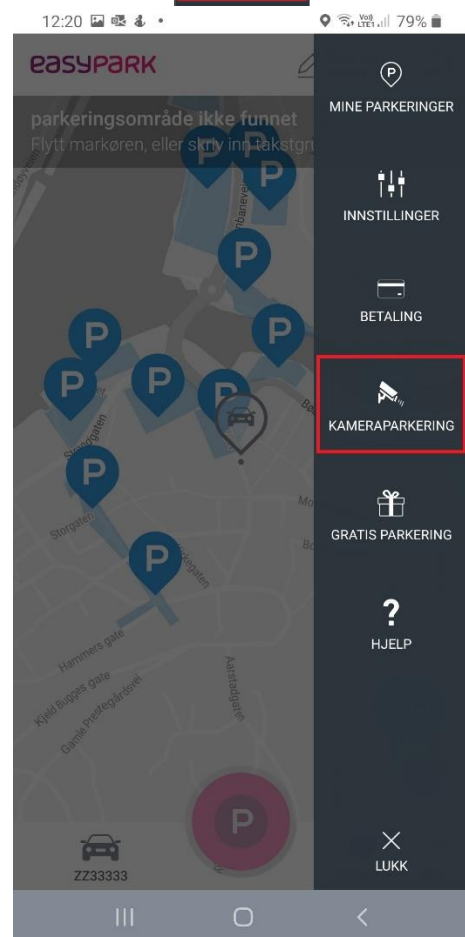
12:20 79%

easypark

parkeringsområde ikke funnet
Flytt markøren, eller skriv inn takstgr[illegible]

MINE PARKERINGER

INNSTILLINGER

BETALING

KAMERAPARKERING

GRATIS PARKERING

HJELP

LUKK

Storgaten
Storgaten
Hammers gate
Kjeld Stubs gate
Gamle prestegårdsvei
Aasgaardgaten

ZZ33333